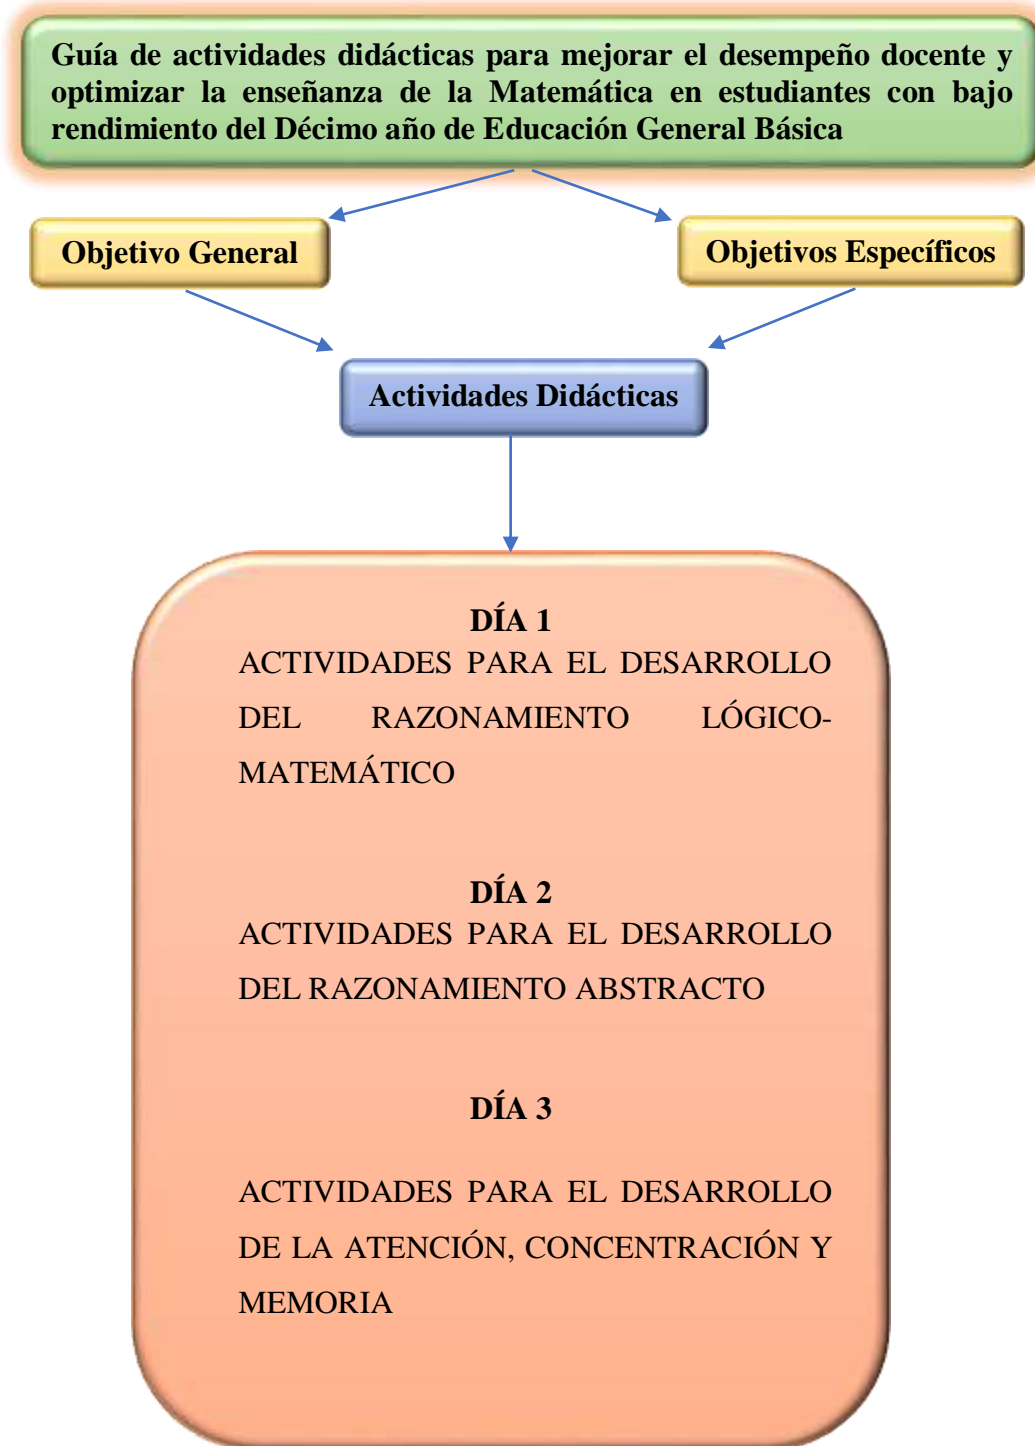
Guía de actividades didácticas para mejorar el desempeño docente y optimizar la enseñanza de la Matemática en estudiantes con bajo rendimiento del Décimo año de Educación General Básica

Objetivo General

Objetivos Específicos

Actividades Didácticas

DÍA 1
ACTIVIDADES PARA EL DESARROLLO DEL RAZONAMIENTO LÓGICO-MATEMÁTICO

DÍA 2
ACTIVIDADES PARA EL DESARROLLO DEL RAZONAMIENTO ABSTRACTO

DÍA 3

ACTIVIDADES PARA EL DESARROLLO DE LA ATENCIÓN, CONCENTRACIÓN Y MEMORIA